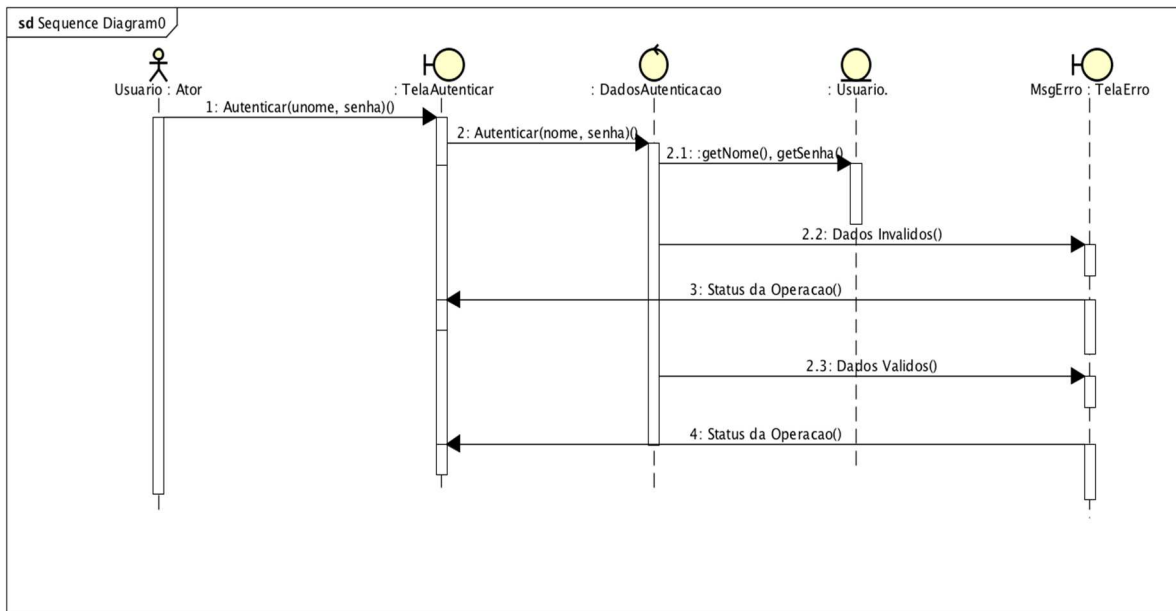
sd Sequence Diagram0

Usuario : Ator

: TelaAutenticar

: DadosAutenticacao

: Usuario.

MsgErro : TelaErro

1: Autenticar(unome, senha)()

2: Autenticar(nome, senha)()

2.1: :getNome(), getSenha()

2.2: Dados Invalidos()

3: Status da Operacao()

2.3: Dados Validos()

4: Status da Operacao()